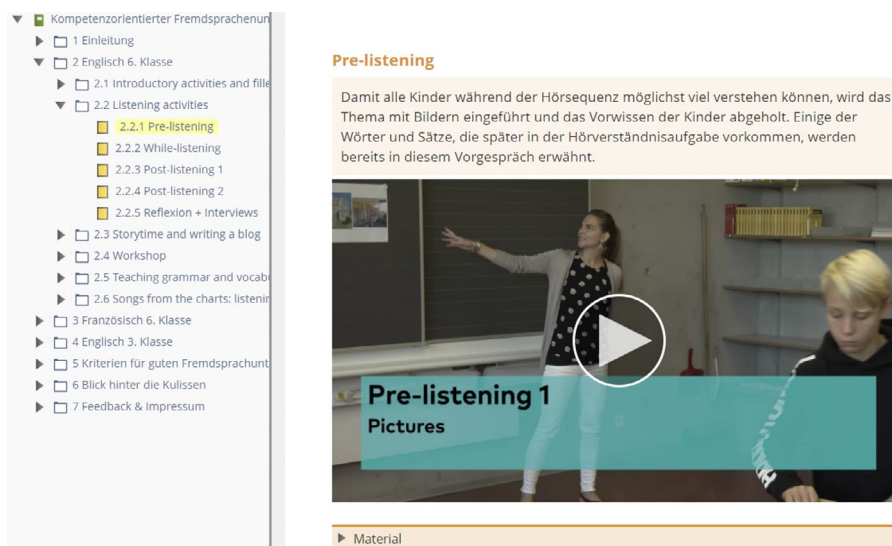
Kompetenzorientierter Fremdsprachenun
1 Einleitung
2 Englisch 6. Klasse
2.1 Introductory activities and fille
2.2 Listening activities
2.2.1 Pre-listening
2.2.2 While-listening
2.2.3 Post-listening 1
2.2.4 Post-listening 2
2.2.5 Reflexion + Interviews
2.3 Storytime and writing a blog
2.4 Workshop
2.5 Teaching grammar and vocabu
2.6 Songs from the charts: listenir
3 Französisch 6. Klasse
4 Englisch 3. Klasse
5 Kriterien für guten Fremdsprachunt
6 Blick hinter die Kulissen
7 Feedback & Impressum

Pre-listening

Damit alle Kinder während der Hörsequenz möglichst viel verstehen können, wird das Thema mit Bildern eingeführt und das Vorwissen der Kinder abgeholt. Einige der Wörter und Sätze, die später in der Hörverständnisaufgabe vorkommen, werden bereits in diesem Vorgespräch erwähnt.

Pre-listening 1
Pictures

Material